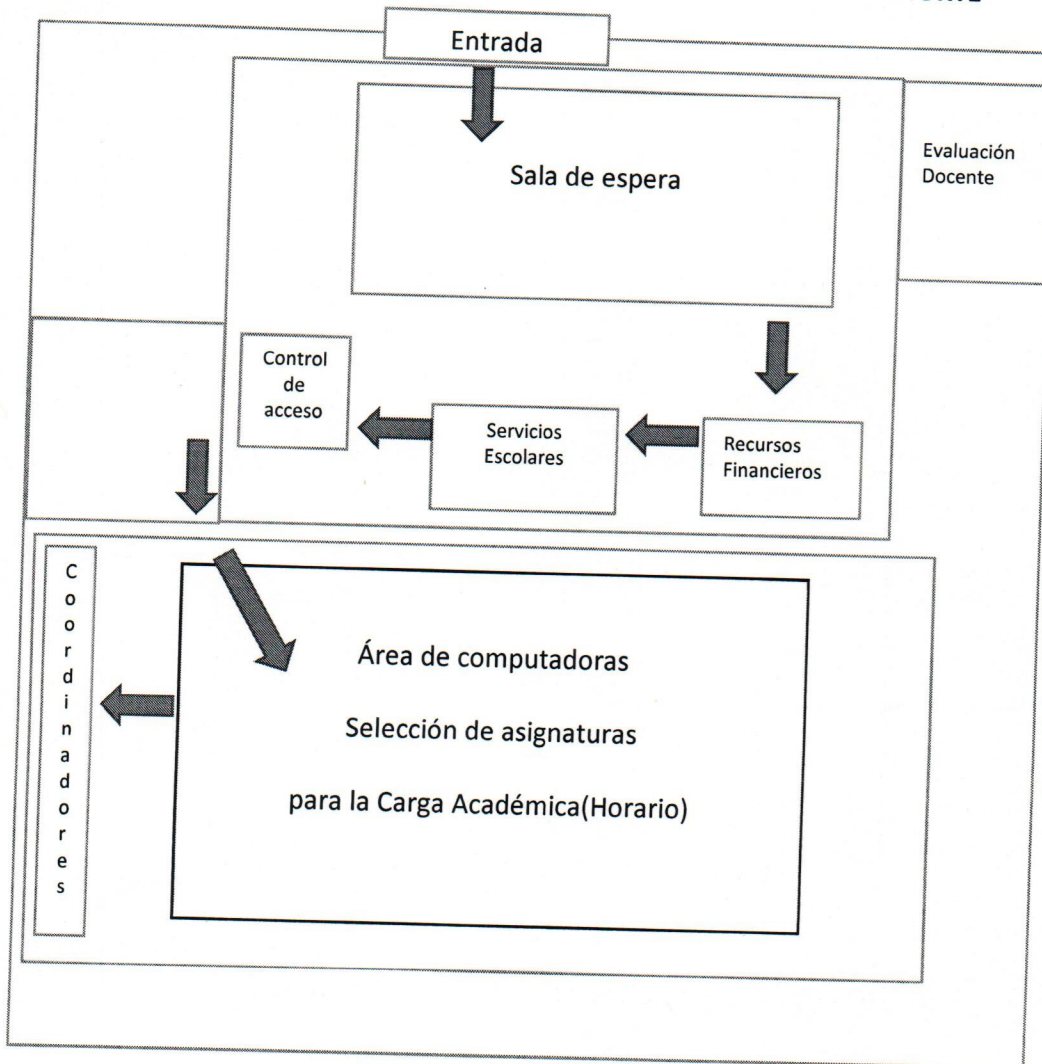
Entrada

Sala de espera

Evaluación Docente

Control de acceso

Servicios Escolares

Recursos Financieros

Coordinadores

Área de computadoras

Selección de asignaturas

para la Carga Académica(Horario)